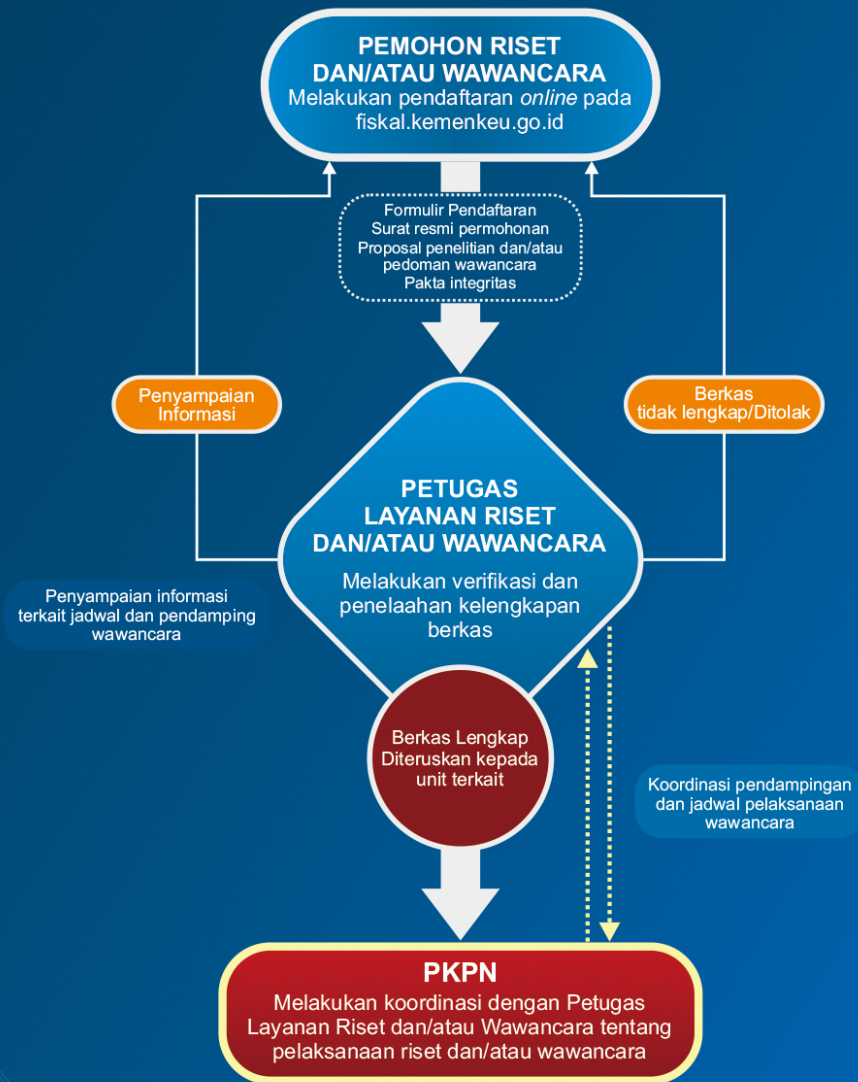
PEMOHON RISET DAN/ATAU WAWANCARA
Melakukan pendaftaran *online* pada fiskal.kemenkeu.go.id

Formulir Pendaftaran
Surat resmi permohonan
Proposal penelitian dan/atau pedoman wawancara
Pakta integritas

Penyampaian Informasi

Berkas tidak lengkap/Ditolak

PETUGAS LAYANAN RISET DAN/ATAU WAWANCARA
Melakukan verifikasi dan penelaahan kelengkapan berkas

Penyampaian informasi terkait jadwal dan pendamping wawancara

Berkas Lengkap Diteruskan kepada unit terkait

Koordinasi pendampingan dan jadwal pelaksanaan wawancara

PKPN
Melakukan koordinasi dengan Petugas Layanan Riset dan/atau Wawancara tentang pelaksanaan riset dan/atau wawancara